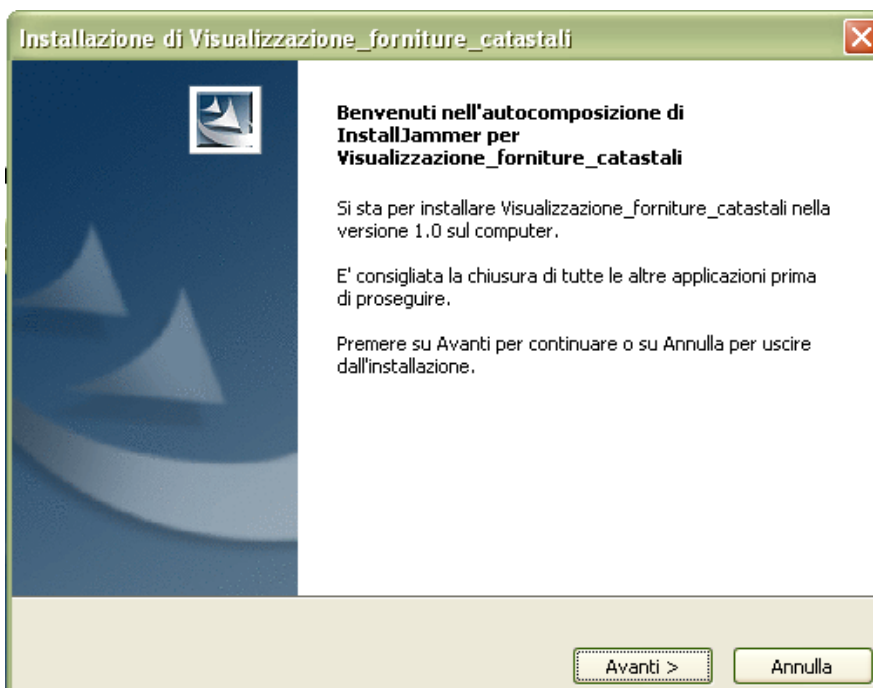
Installazione di Visualizzazione_forniture_catastali

Benvenuti nell'autocomposizione di InstallJammer per Visualizzazione_forniture_catastali

Si sta per installare Visualizzazione_forniture_catastali nella versione 1.0 sul computer.

E' consigliata la chiusura di tutte le altre applicazioni prima di proseguire.

Premere su Avanti per continuare o su Annulla per uscire dall'installazione.

Avanti >

Annulla